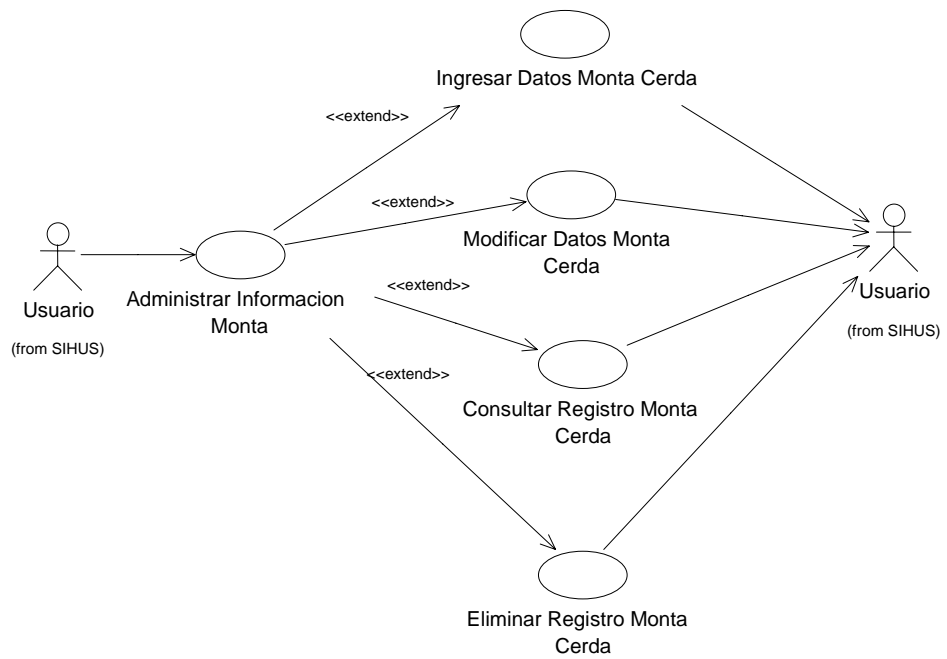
Ingresar Datos Monta Cerda

<<extend>>

<<extend>>

Modificar Datos Monta Cerda

Usuario

(from SIHUS)

Administrar Informacion Monta

<<extend>>

Usuario

(from SIHUS)

<<extend>>

Consultar Registro Monta Cerda

Eliminar Registro Monta Cerda